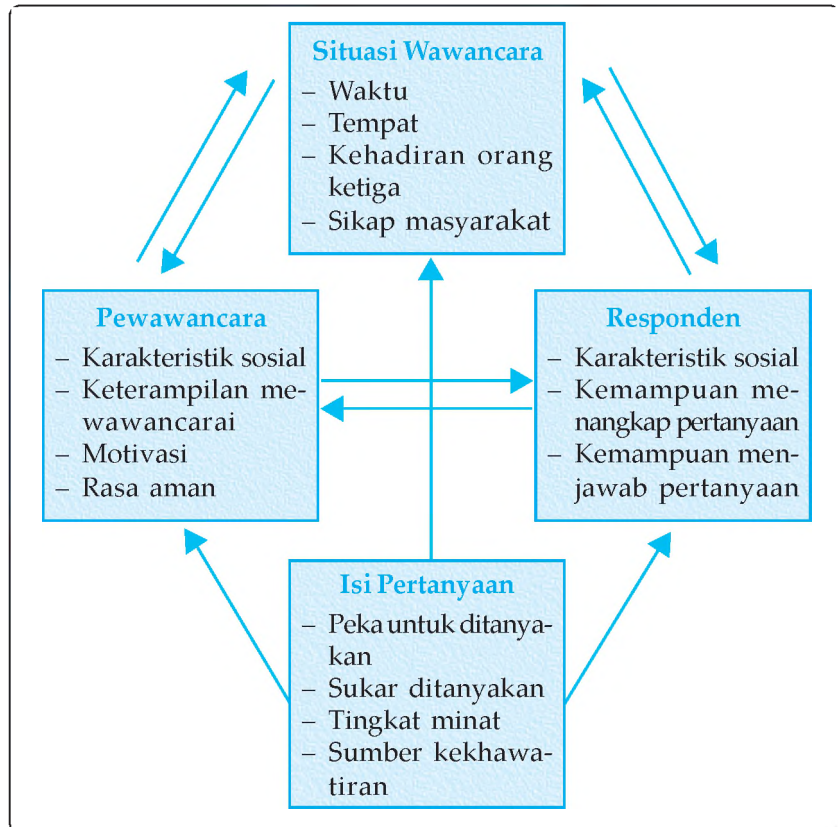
Situasi Wawancara
– Waktu
– Tempat
– Kehadiran orang ketiga
– Sikap masyarakat

Pewawancara
– Karakteristik sosial
– Keterampilan mewawancarai
– Motivasi
– Rasa aman

Responden
– Karakteristik sosial
– Kemampuan menangkap pertanyaan
– Kemampuan menjawab pertanyaan

Isi Pertanyaan
– Peka untuk ditanyakan
– Sukar ditanyakan
– Tingkat minat
– Sumber kekhawatiran